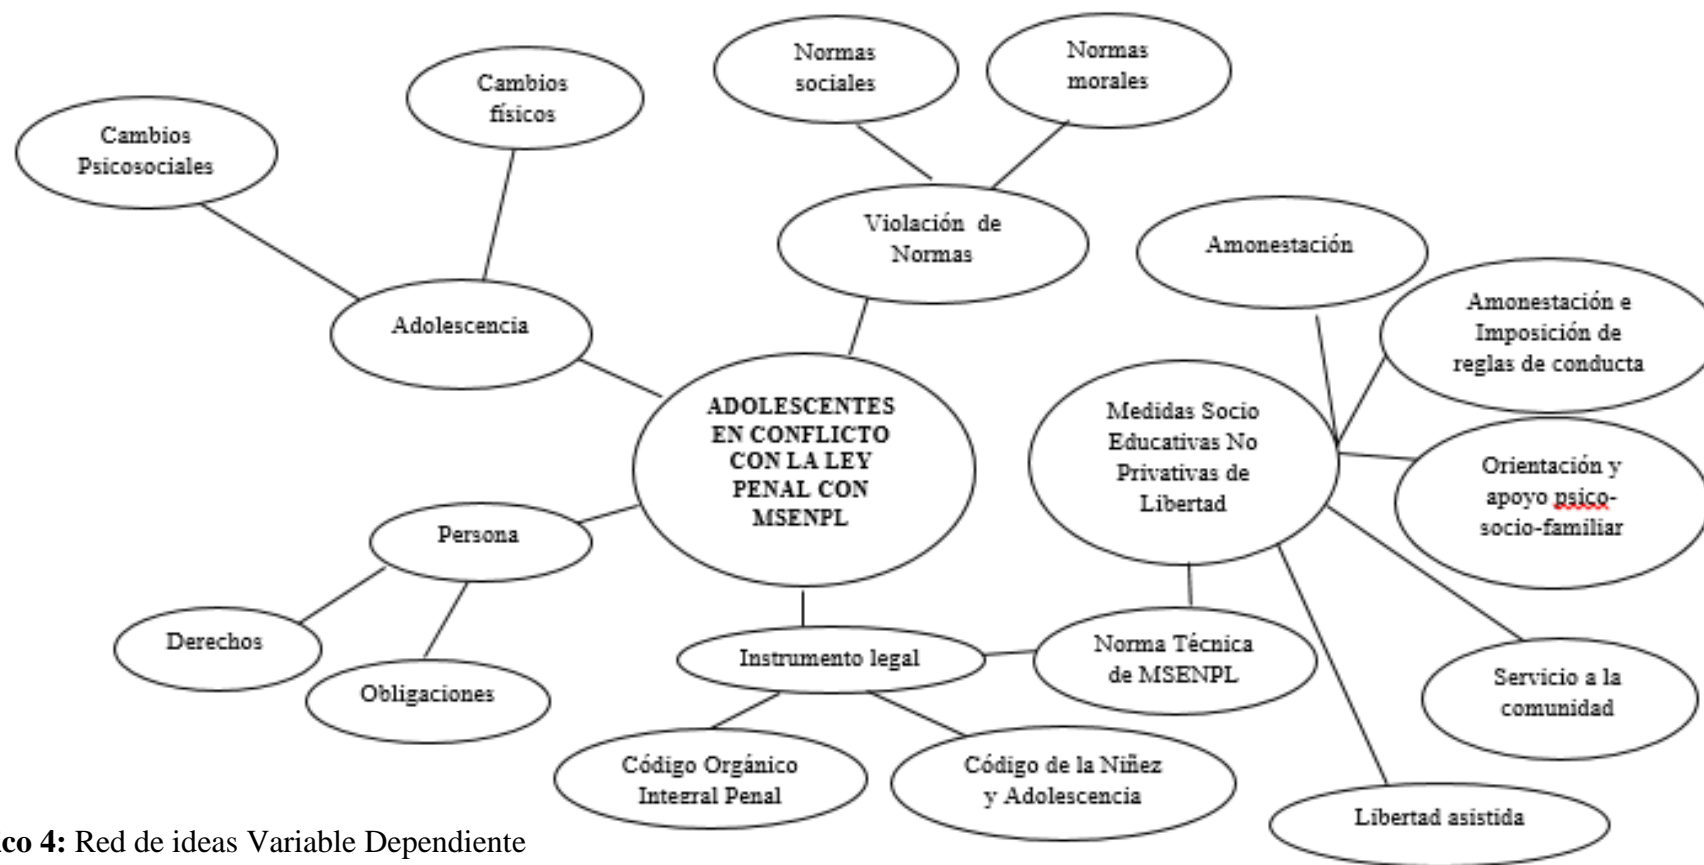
Cambios Psicosociales

Cambios físicos

Normas sociales

Normas morales

Violación de Normas

Adolescencia

Amonestación

Amonestación e Imposición de reglas de conducta

ADOLESCENTES EN CONFLICTO CON LA LEY PENAL CON MSENPL

Medidas Socio Educativas No Privativas de Libertad

Orientación y apoyo psico-socio-familiar

Persona

Derechos

Obligaciones

Instrumento legal

Norma Técnica de MSENPL

Servicio a la comunidad

Código Orgánico Integral Penal

Código de la Niñez y Adolescencia

Libertad asistida

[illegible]co 4: Red de ideas Variable Dependiente